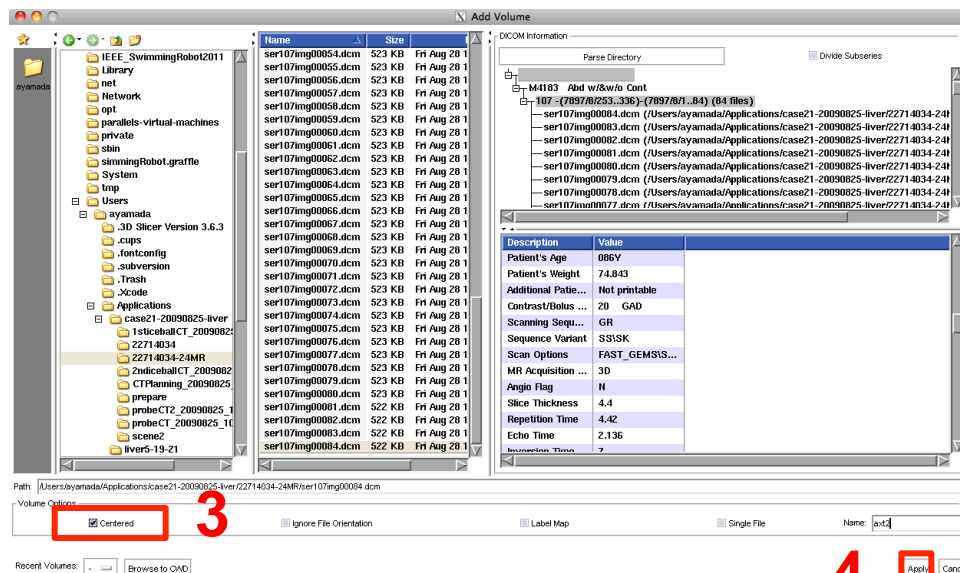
Add Volume

ayamada

IEEE_SwimmingRobot2011
Library
net
Network
opt
parallels-virtual-machines
private
sbin
simmingRobot.graffle
System
tmp
Users
ayamada
.3D Slicer Version 3.6.3
.cups
.fontconfig
.subversion
.Trash
.Xcode
Applications
case21-20090825-liver
1sticeballCT_2009082
22714034
22714034-24MR
2ndiceballCT_2009082
CTPlanning_20090825
prepare
probeCT2_20090825_1
probeCT_20090825_10
scene2
liver5-19-21

| Name | Size | |
|---|---|---|
| ser107img00054.dcm | 523 KB | Fri Aug 28 1 |
| ser107img00055.dcm | 523 KB | Fri Aug 28 1 |
| ser107img00056.dcm | 523 KB | Fri Aug 28 1 |
| ser107img00057.dcm | 523 KB | Fri Aug 28 1 |
| ser107img00058.dcm | 523 KB | Fri Aug 28 1 |
| ser107img00059.dcm | 523 KB | Fri Aug 28 1 |
| ser107img00060.dcm | 523 KB | Fri Aug 28 1 |
| ser107img00061.dcm | 523 KB | Fri Aug 28 1 |
| ser107img00062.dcm | 523 KB | Fri Aug 28 1 |
| ser107img00063.dcm | 523 KB | Fri Aug 28 1 |
| ser107img00064.dcm | 523 KB | Fri Aug 28 1 |
| ser107img00065.dcm | 523 KB | Fri Aug 28 1 |
| ser107img00066.dcm | 523 KB | Fri Aug 28 1 |
| ser107img00067.dcm | 523 KB | Fri Aug 28 1 |
| ser107img00068.dcm | 523 KB | Fri Aug 28 1 |
| ser107img00069.dcm | 523 KB | Fri Aug 28 1 |
| ser107img00070.dcm | 523 KB | Fri Aug 28 1 |
| ser107img00071.dcm | 523 KB | Fri Aug 28 1 |
| ser107img00072.dcm | 523 KB | Fri Aug 28 1 |
| ser107img00073.dcm | 523 KB | Fri Aug 28 1 |
| ser107img00074.dcm | 523 KB | Fri Aug 28 1 |
| ser107img00075.dcm | 523 KB | Fri Aug 28 1 |
| ser107img00076.dcm | 523 KB | Fri Aug 28 1 |
| ser107img00077.dcm | 523 KB | Fri Aug 28 1 |
| ser107img00078.dcm | 523 KB | Fri Aug 28 1 |
| ser107img00079.dcm | 523 KB | Fri Aug 28 1 |
| ser107img00080.dcm | 523 KB | Fri Aug 28 1 |
| ser107img00081.dcm | 522 KB | Fri Aug 28 1 |
| ser107img00082.dcm | 522 KB | Fri Aug 28 1 |
| ser107img00083.dcm | 522 KB | Fri Aug 28 1 |
| ser107img00084.dcm | 522 KB | Fri Aug 28 1 |

DICOM Information
Parse Directory
Divide Subseries

M4183 Abd w/&w/o Cont
107 - (7897/8/253..336)-(7897/8/1..84) (84 files)
ser107img00084.dcm (/Users/ayamada/Applications/case21-20090825-liver/22714034-24
ser107img00083.dcm (/Users/ayamada/Applications/case21-20090825-liver/22714034-24
ser107img00082.dcm (/Users/ayamada/Applications/case21-20090825-liver/22714034-24
ser107img00081.dcm (/Users/ayamada/Applications/case21-20090825-liver/22714034-24
ser107img00080.dcm (/Users/ayamada/Applications/case21-20090825-liver/22714034-24
ser107img00079.dcm (/Users/ayamada/Applications/case21-20090825-liver/22714034-24
ser107img00078.dcm (/Users/ayamada/Applications/case21-20090825-liver/22714034-24
ser107img00077.dcm (/Users/ayamada/Applications/case21-20090825-liver/22714034-24

| Description | Value |
|---|---|
| Patient's Age | 086Y |
| Patient's Weight | 74.843 |
| Additional Patie... | Not printable |
| Contrast/Bolus ... | 20 GAD |
| Scanning Sequ... | GR |
| Sequence Variant | SS\SK |
| Scan Options | FAST_GEMS\S... |
| MR Acquisition ... | 3D |
| Angio Flag | N |
| Slice Thickness | 4.4 |
| Repetition Time | 4.42 |
| Echo Time | 2.136 |
| Inversion Time | 7 |

Path: /Users/ayamada/Applications/case21-20090825-liver/22714034-24MR/ser107img00084.dcm

Volume Options
Centered
3
Ignore File Orientation
Label Map
Single File
Name: axt2

Recent Volumes: -
Browse to CWD
4
Apply
Canc